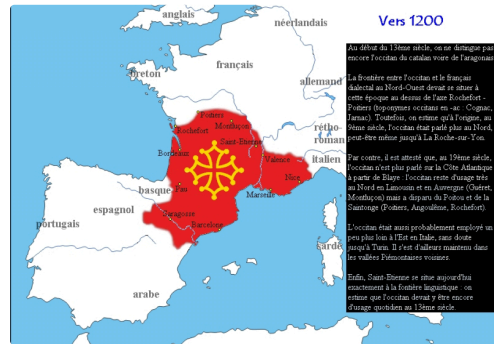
Vers 1200

anglais
néerlandais
breton
français
allemand
rhéto-roman
italien
basque
espagnol
portugais
arabe
sarde

Poitiers
Montluçon
Rochefort
Saint-Etienne
Bordeaux
Valence
Nice
Marseille
Saragosse
Barcelone

Au début du 13ème siècle, on ne distingue pas encore l'occitan du catalan voire de l'aragonais

La frontière entre l'occitan et le français dialectal au Nord-Ouest devait se situer à cette époque au dessus de l'axe Rochefort - Poitiers (toponymes occitans en -ac : Cognac, Jarnac). Toutefois, on estime qu'à l'origine, au 9ème siècle, l'occitan était parlé plus au Nord, peut-être même jusqu'à La Roche-sur-Yon.

Par contre, il est attesté que, au 19ème siècle, l'occitan n'est plus parlé sur la Côte Atlantique à partir de Blaye : l'occitan reste d'usage très au Nord en Limousin et en Auvergne (Guéret, Montluçon) mais a disparu du Poitou et de la Saintonge (Poitiers, Angoulême, Rochefort).

L'occitan était aussi probablement employé un peu plus loin à l'Est en Italie, sans doute jusqu'à Turin. Il s'est d'ailleurs maintenu dans les vallées Piémontaises voisines.

Enfin, Saint-Etienne se situe aujourd'hui exactement à la fontière linguistique : on estime que l'occitan devait y être encore d'usage quotidien au 13ème siècle.